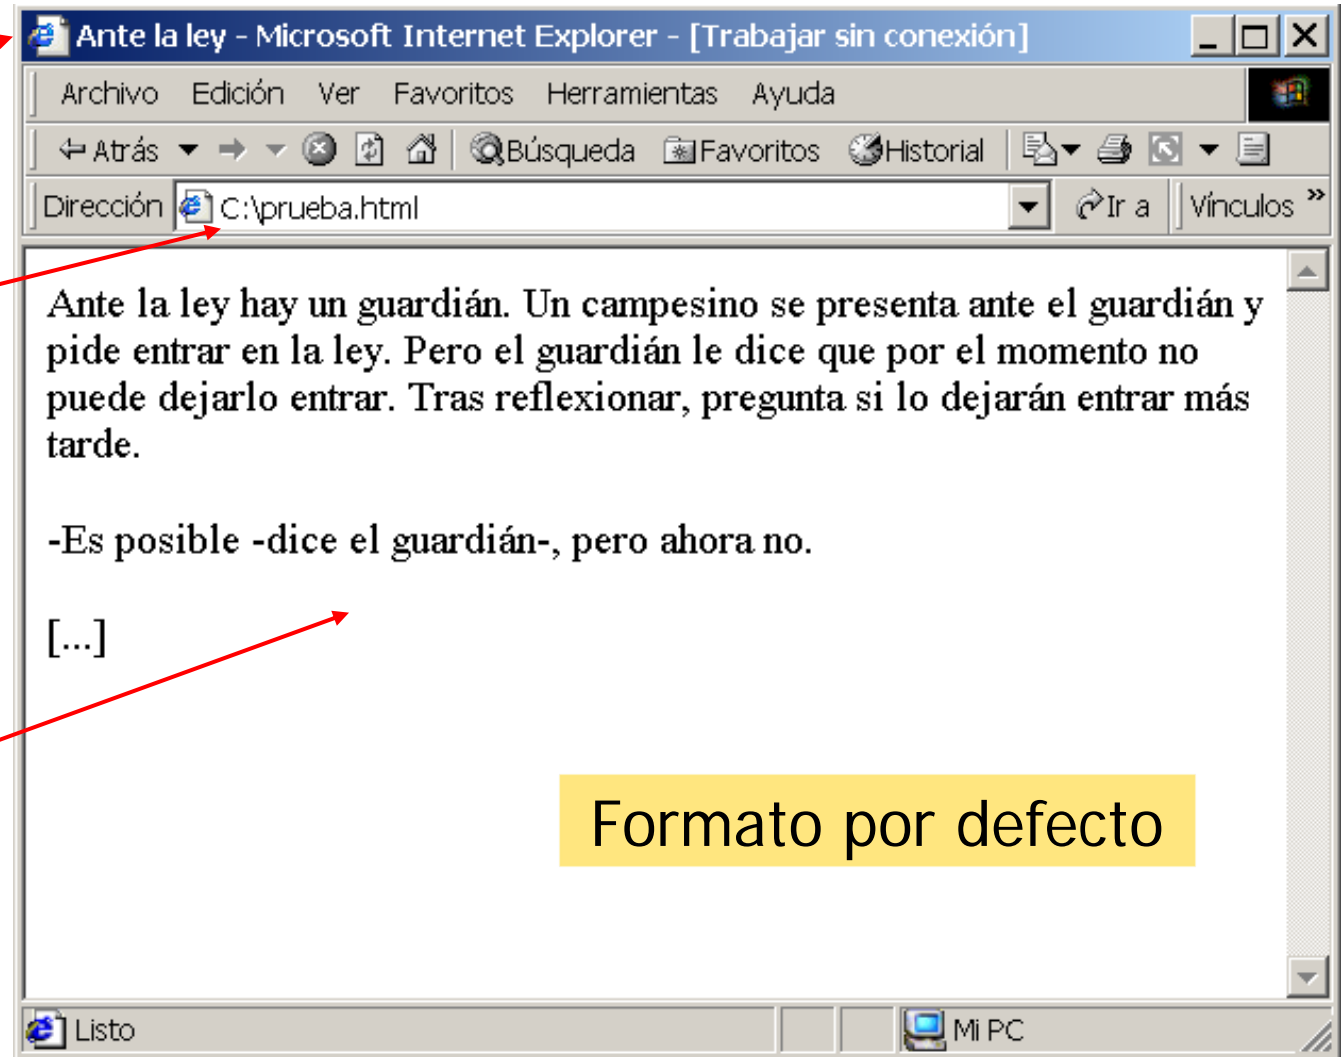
Ante la ley - Microsoft Internet Explorer - [Trabajar sin conexión]

Archivo Edición Ver Favoritos Herramientas Ayuda

Atrás Búsqueda Favoritos Historial

Dirección C:\prueba.html Ir a Vínculos »

Ante la ley hay un guardián. Un campesino se presenta ante el guardián y pide entrar en la ley. Pero el guardián le dice que por el momento no puede dejarlo entrar. Tras reflexionar, pregunta si lo dejarán entrar más tarde.

-Es posible -dice el guardián-, pero ahora no.

[...]

Formato por defecto

Listo Mi PC